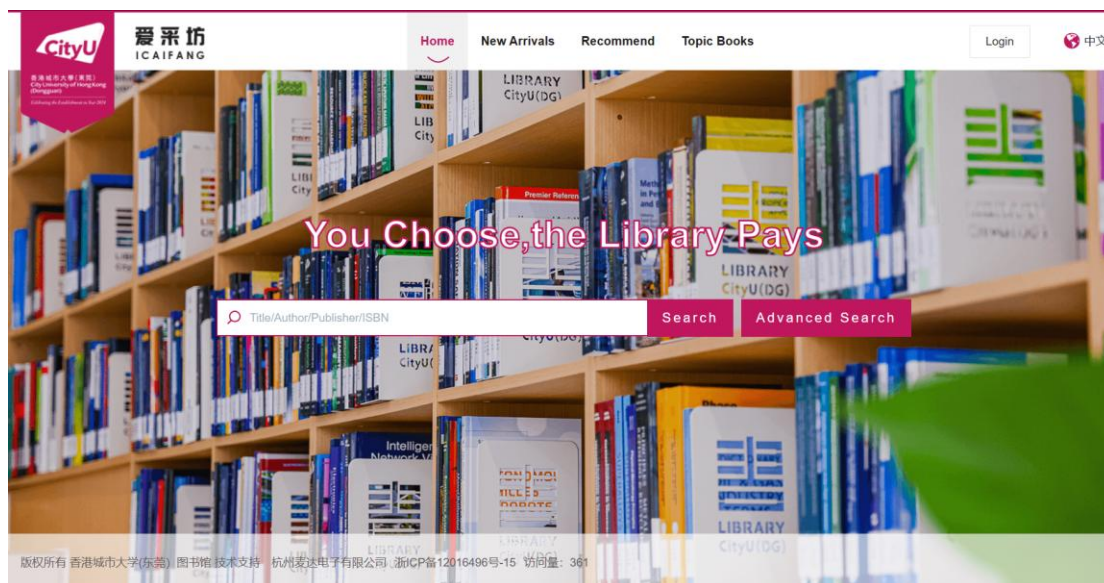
CityU
香港城市大學(東莞)
City University of Hong Kong (Dongguan)

爱采坊
ICAIFANG

Home
New Arrivals
Recommend
Topic Books
Login
中文

LIBRARY CityU(DG)

You Choose,the Library Pays

Title/Author/Publisher/ISBN
Search
Advanced Search

LIBRARY CityU(DG)

版权所有 香港城市大学(东莞) 图书馆 技术支持：杭州麦达电子有限公司 浙ICP备12016496号-15 访问量：361